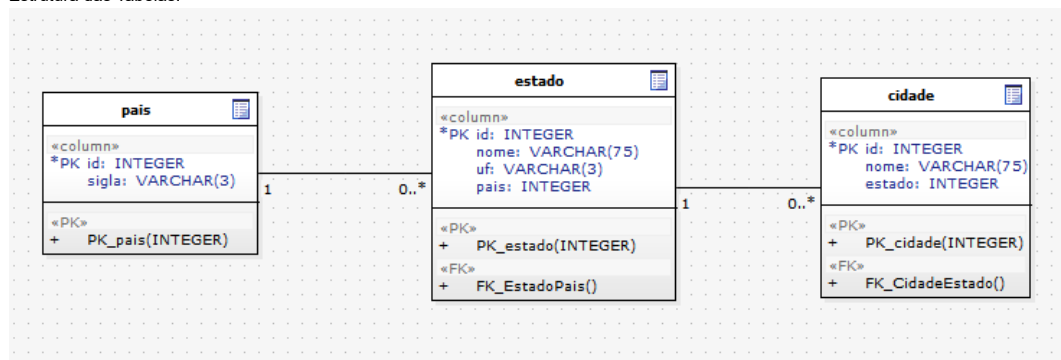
Estrutura das tabelas:

pais
«column»
*PK id: INTEGER
sigla: VARCHAR(3)
«PK»
+ PK_pais(INTEGER)

1
0..*

estado
«column»
*PK id: INTEGER
nome: VARCHAR(75)
uf: VARCHAR(3)
pais: INTEGER
«PK»
+ PK_estado(INTEGER)
«FK»
+ FK_EstadoPais()

1
0..*

cidade
«column»
*PK id: INTEGER
nome: VARCHAR(75)
estado: INTEGER
«PK»
+ PK_cidade(INTEGER)
«FK»
+ FK_CidadeEstado()